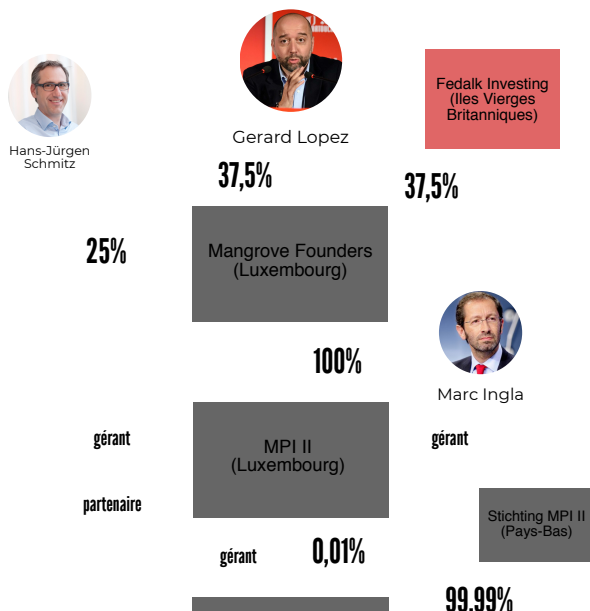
Gerard Lopez

Hans-Jürgen Schmitz

Fedalk Investing (Iles Vierges Britanniques)

37,5%

37,5%

25%

Mangrove Founders (Luxembourg)

100%

Marc Ingla

gérant

MPI II (Luxembourg)

gérant

partenaire

Stichting MPI II (Pays-Bas)

gérant

0,01%

99,99%